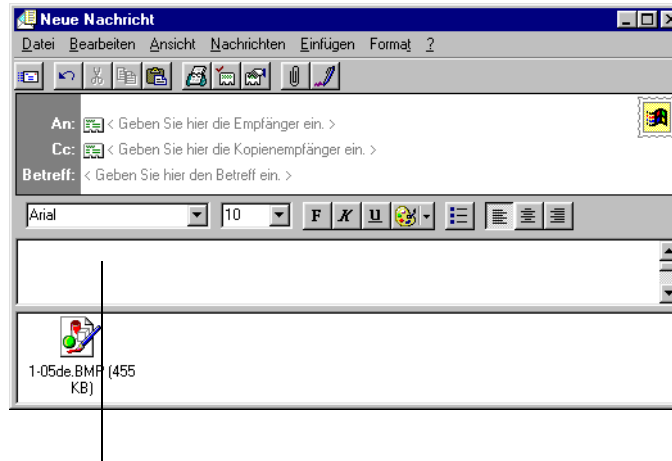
Neue Nachricht

Datei Bearbeiten Ansicht Nachrichten Einfügen Format ?

An: < Geben Sie hier die Empfänger ein. >
Cc: < Geben Sie hier die Kopienempfänger ein. >
Betreff: < Geben Sie hier den Betreff ein. >

Arial 10 F K U

1-05de.BMP (455 KB)